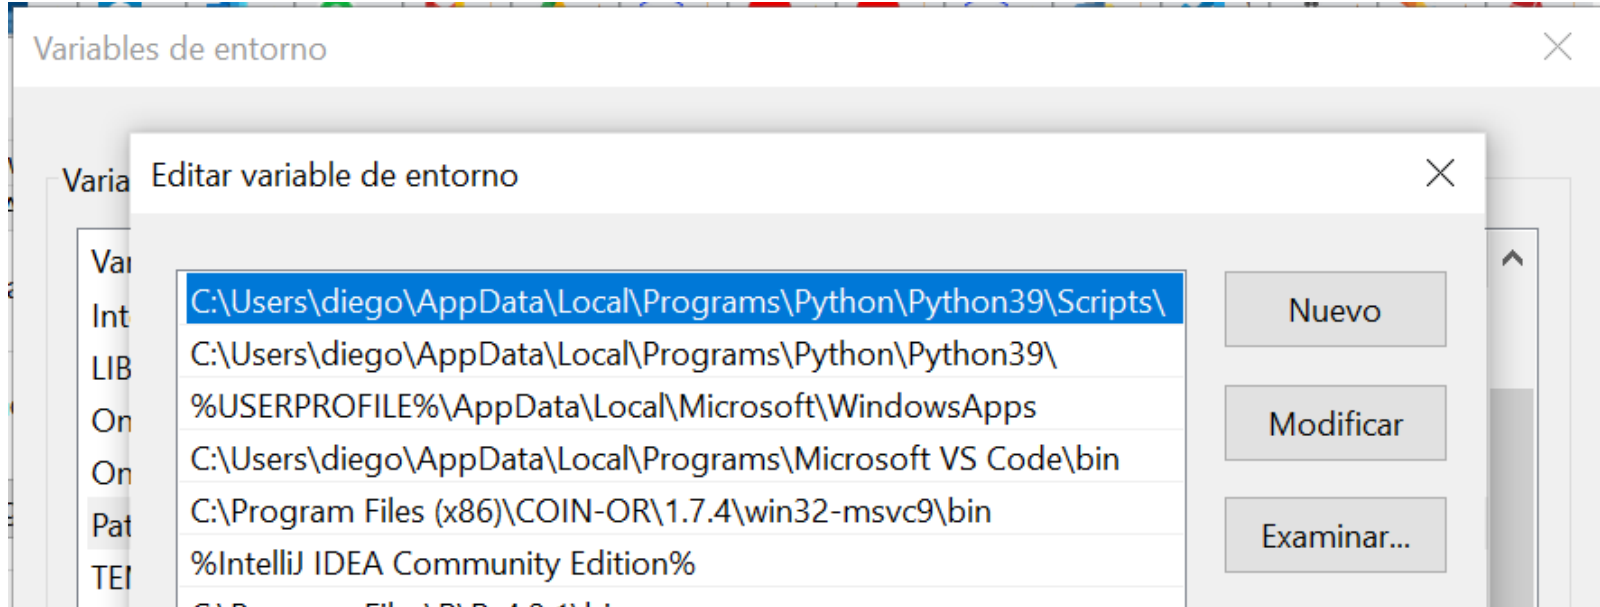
Variables de entorno

Varia

Var
Int
LIB
On
On
Pat
TEI

Editar variable de entorno

C:\Users\diego\AppData\Local\Programs\Python\Python39\Scripts\
C:\Users\diego\AppData\Local\Programs\Python\Python39\
%USERPROFILE%\AppData\Local\Microsoft\WindowsApps
C:\Users\diego\AppData\Local\Programs\Microsoft VS Code\bin
C:\Program Files (x86)\COIN-OR\1.7.4\win32-msvc9\bin
%IntelliJ IDEA Community Edition%
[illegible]

Nuevo
Modificar
Examinar...